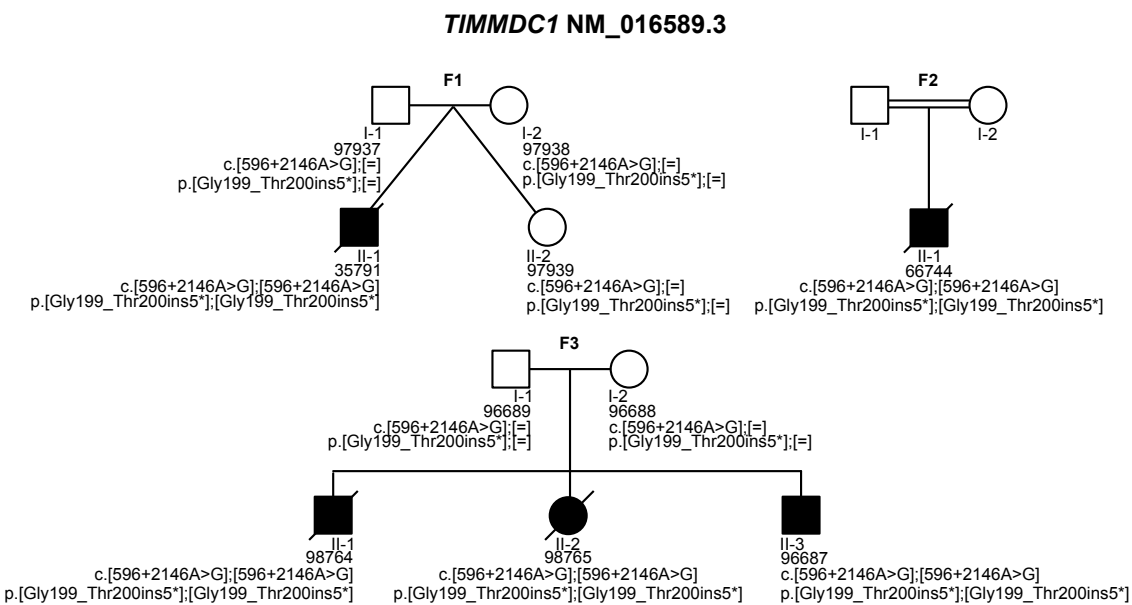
*TIMMDC1* NM_016589.3

F1

I-1
97937
c.[596+2146A>G];[=]
p.[Gly199_Thr200ins5*];[=]

I-2
97938
c.[596+2146A>G];[=]
p.[Gly199_Thr200ins5*];[=]

II-1
35791
c.[596+2146A>G];[596+2146A>G]
p.[Gly199_Thr200ins5*];[Gly199_Thr200ins5*]

II-2
97939
c.[596+2146A>G];[=]
p.[Gly199_Thr200ins5*];[=]

F2

I-1

I-2

II-1
66744
c.[596+2146A>G];[596+2146A>G]
p.[Gly199_Thr200ins5*];[Gly199_Thr200ins5*]

F3

I-1
96689
c.[596+2146A>G];[=]
p.[Gly199_Thr200ins5*];[=]

I-2
96688
c.[596+2146A>G];[=]
p.[Gly199_Thr200ins5*];[=]

II-1
98764
c.[596+2146A>G];[596+2146A>G]
p.[Gly199_Thr200ins5*];[Gly199_Thr200ins5*]

II-2
98765
c.[596+2146A>G];[596+2146A>G]
p.[Gly199_Thr200ins5*];[Gly199_Thr200ins5*]

II-3
96687
c.[596+2146A>G];[596+2146A>G]
p.[Gly199_Thr200ins5*];[Gly199_Thr200ins5*]